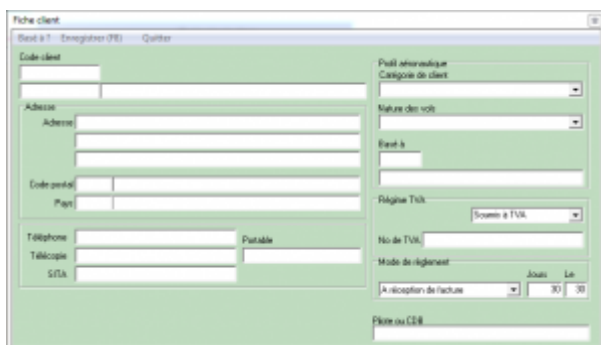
Fiche client

Basé à ? Enregistrer (F8) Quitter

Code client

Adresse

Adresse

Code postal

Pays

Téléphone

Télécopie

SITA

Portable

Profil aéronautique

Catégorie de client

Nature des vols

Basé à

Régime TVA

Soumis à TVA

No de TVA

Mode de règlement

Jours Le

A réception de facture

30 30

Pilote ou CDB